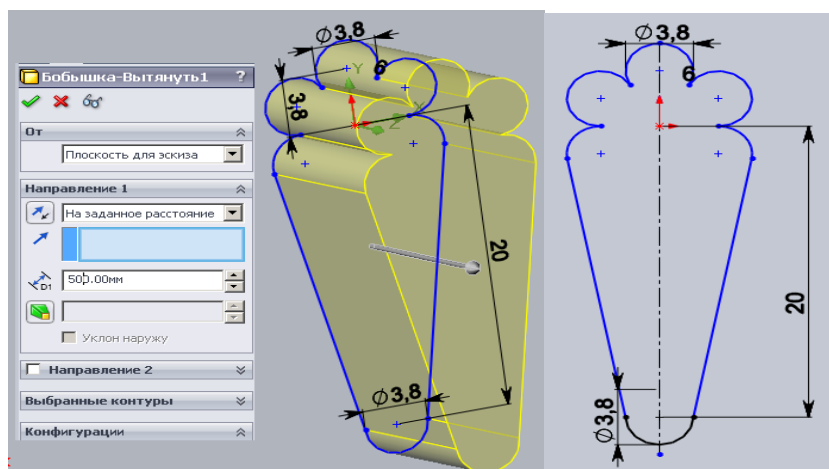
Бобышка-Вытянуть1 ?

От

Плоскость для эскиза

Направление 1

На заданное расстояние

D1 500.00мм

Уклон наружу

Направление 2

Выбранные контуры

Конфигурации

$\varnothing 3,8$

6

3,8

Y

X

Z

20

$\varnothing 3,8$

$\varnothing 3,8$

6

20

$\varnothing 3,8$